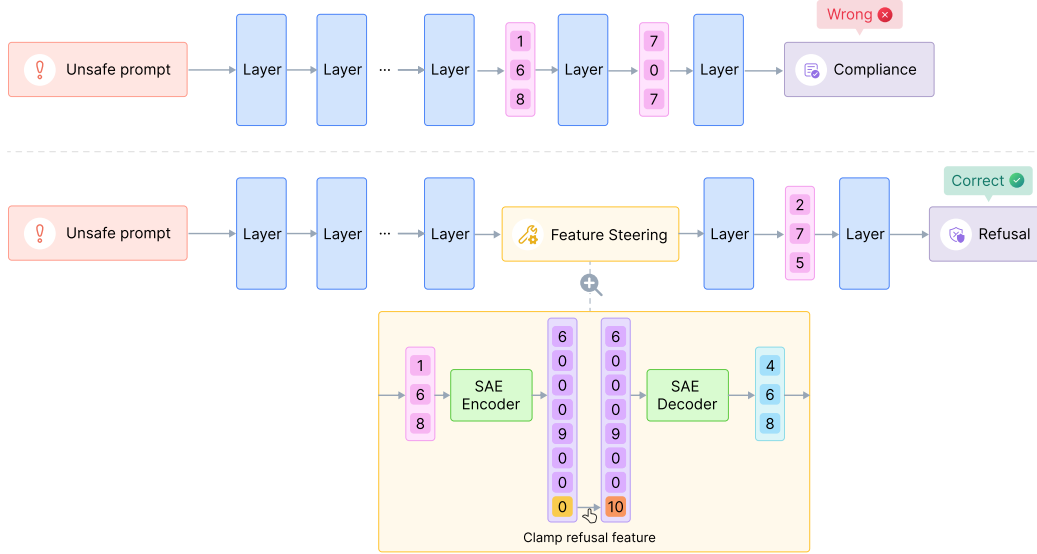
Wrong

Unsafe prompt
Layer
Layer
...
Layer
1
6
8
Layer
7
0
7
Layer
Compliance

Correct

Unsafe prompt
Layer
Layer
...
Layer
Feature Steering
Layer
2
7
5
Layer
Refusal

1
6
8
SAE Encoder
6
0
0
0
9
0
0
0
6
0
0
0
9
0
0
10
SAE Decoder
4
6
8

Clamp refusal feature